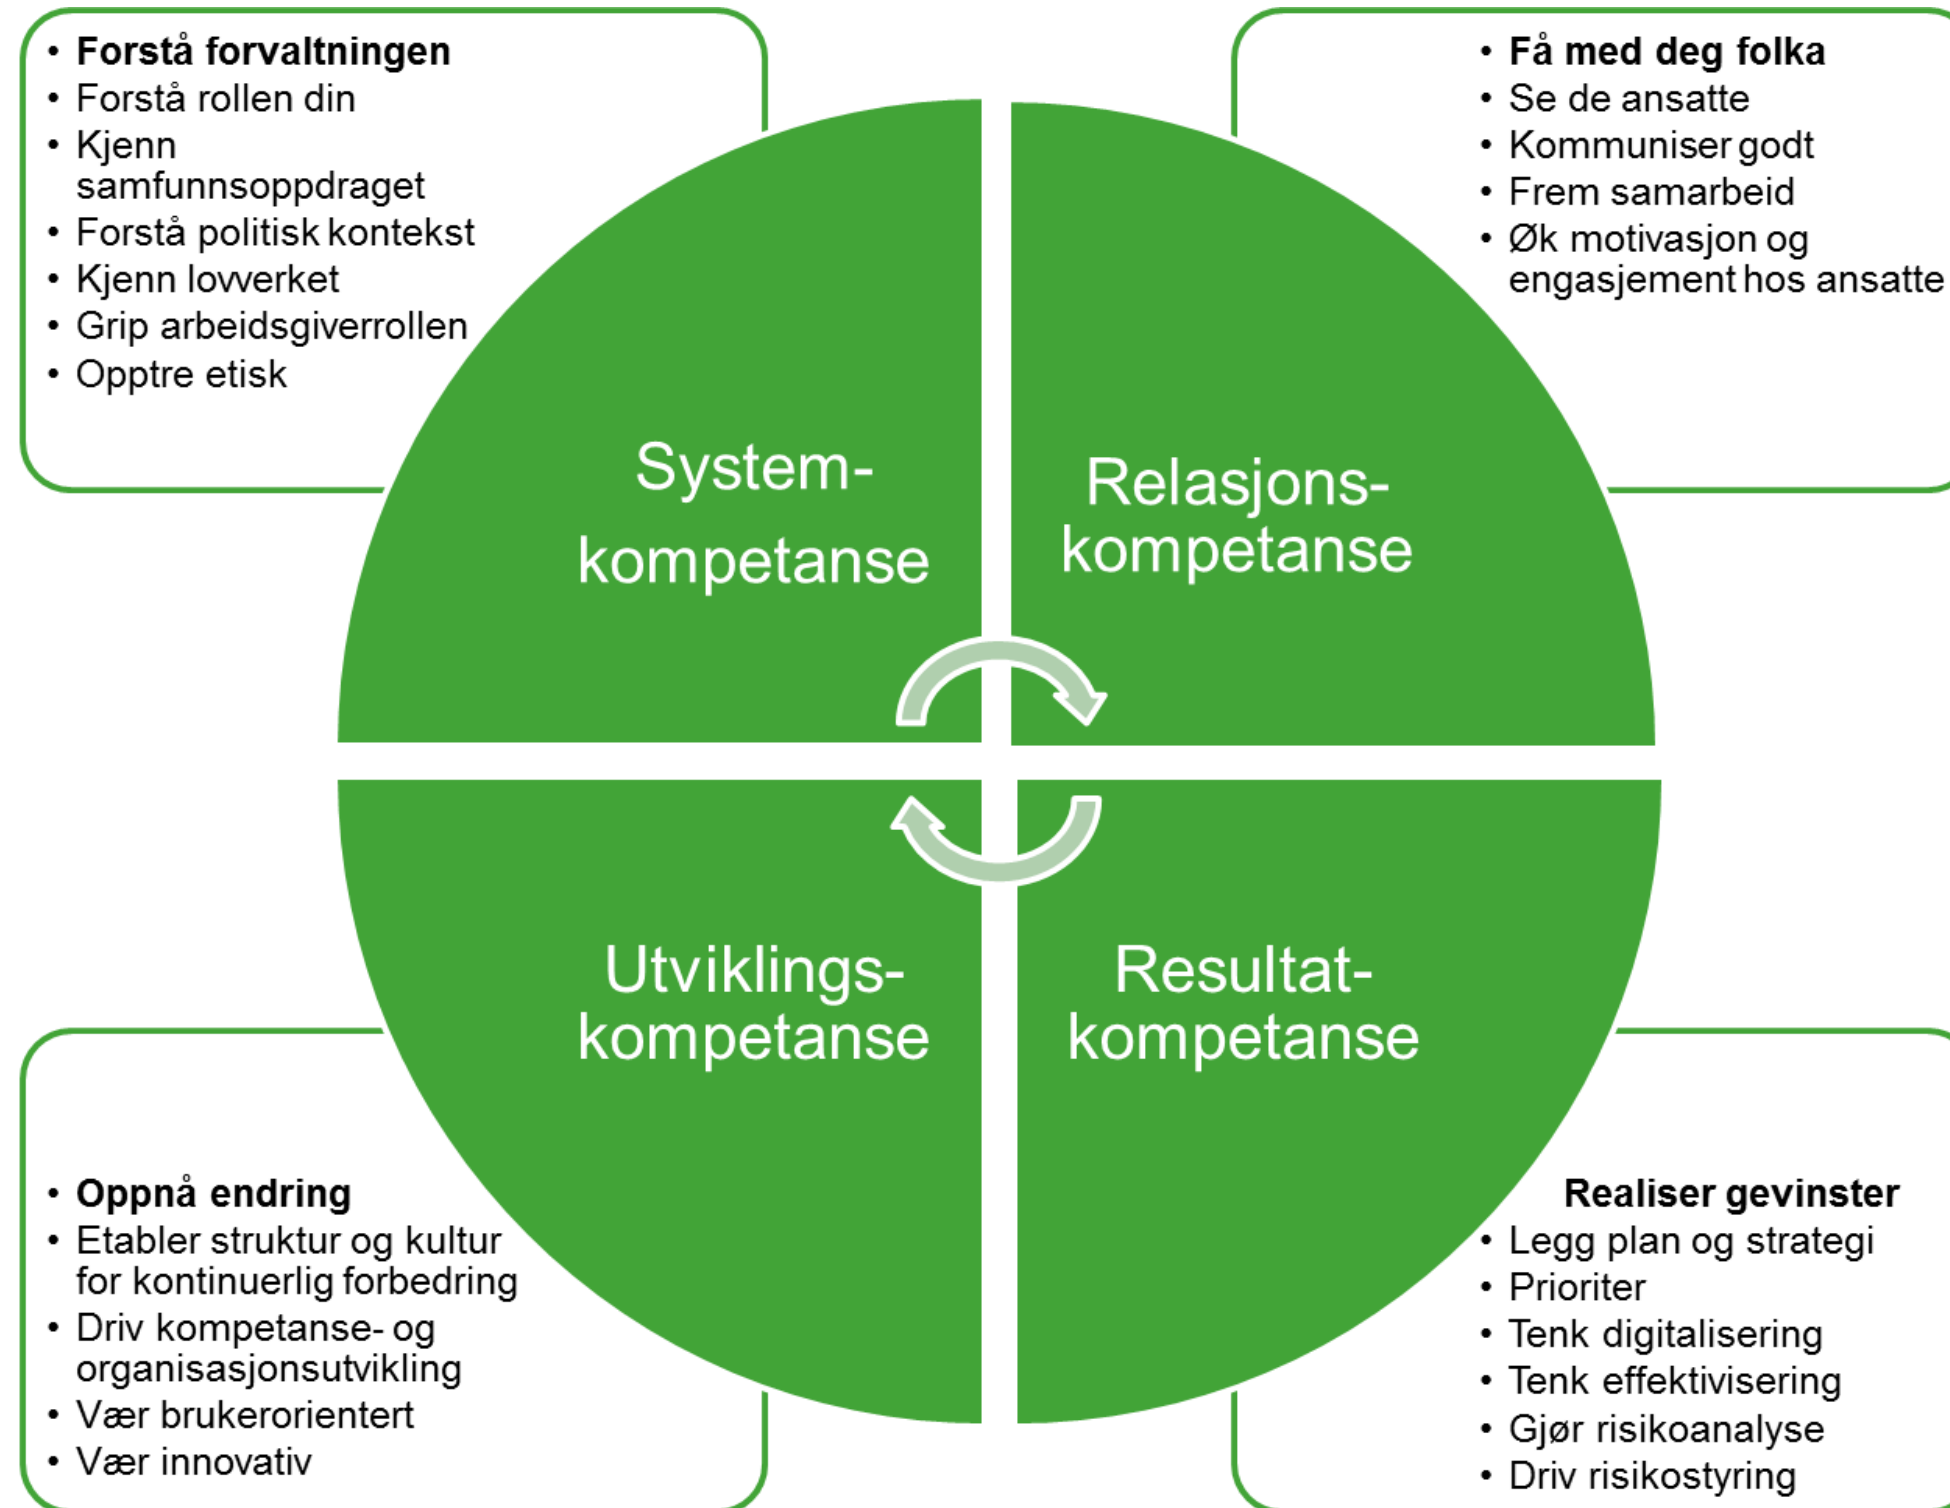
• **Forstå forvaltningen**
• Forstå rollen din
• Kjenn samfunnsoppdraget
• Forstå politisk kontekst
• Kjenn lovverket
• Grip arbeidsgiverrollen
• Opptre etisk

• **Få med deg folka**
• Se de ansatte
• Kommuniser godt
• Frem samarbeid
• Øk motivasjon og engasjement hos ansatte

System-kompetanse

Relasjons-kompetanse

Utviklings-kompetanse

Resultat-kompetanse

• **Oppnå endring**
• Etabler struktur og kultur for kontinuerlig forbedring
• Driv kompetanse- og organisasjonsutvikling
• Vær brukerorientert
• Vær innovativ

**Realiser gevinster**
• Legg plan og strategi
• Prioriter
• Tenk digitalisering
• Tenk effektivisering
• Gjør risikoanalyse
• Driv risikostyring